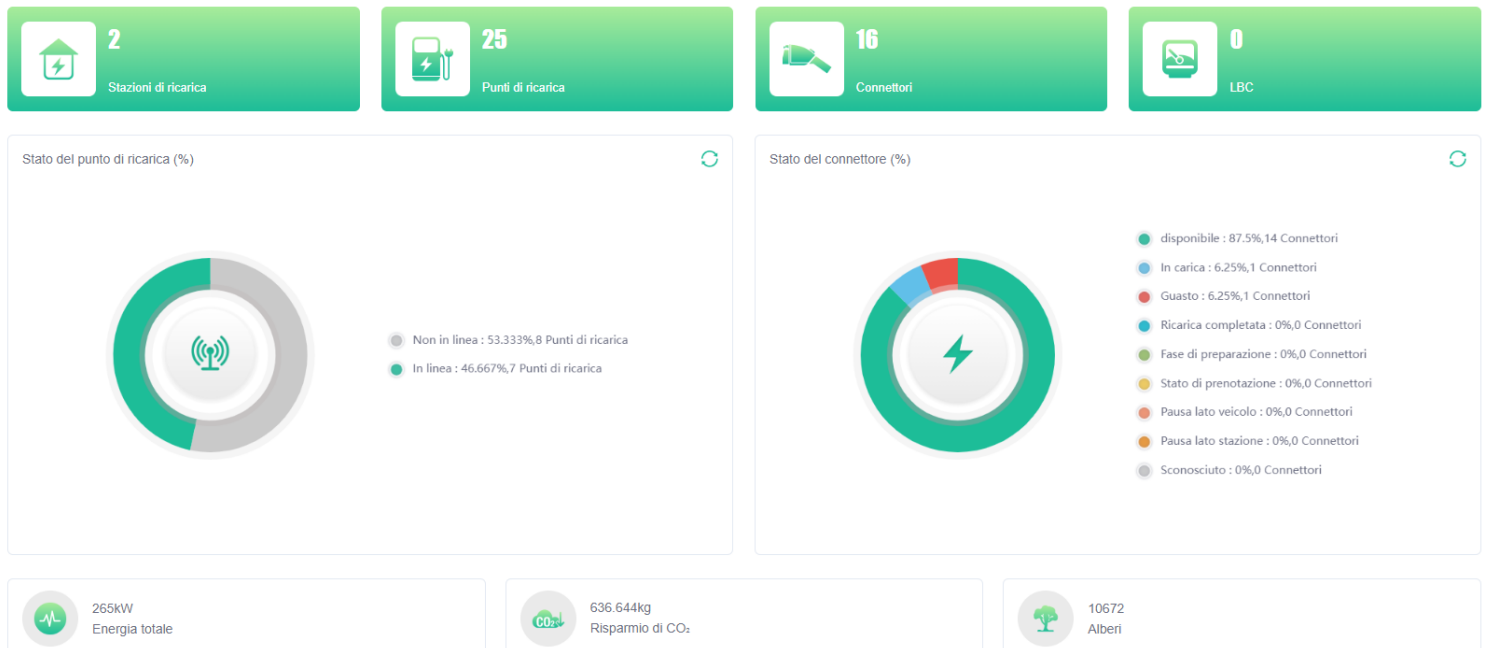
2
Stazioni di ricarica

25
Punti di ricarica

16
Connettori

0
LBC

Stato del punto di ricarica (%)

Non in linea : 53.333%,8 Punti di ricarica
In linea : 46.667%,7 Punti di ricarica

Stato del connettore (%)

disponibile : 87.5%,14 Connettori
In carica : 6.25%,1 Connettori
Guasto : 6.25%,1 Connettori
Ricarica completata : 0%,0 Connettori
Fase di preparazione : 0%,0 Connettori
Stato di prenotazione : 0%,0 Connettori
Pausa lato veicolo : 0%,0 Connettori
Pausa lato stazione : 0%,0 Connettori
Sconosciuto : 0%,0 Connettori

265kW
Energia totale

$CO_2$
636.644kg
Risparmio di $CO_2$

10672
Alberi